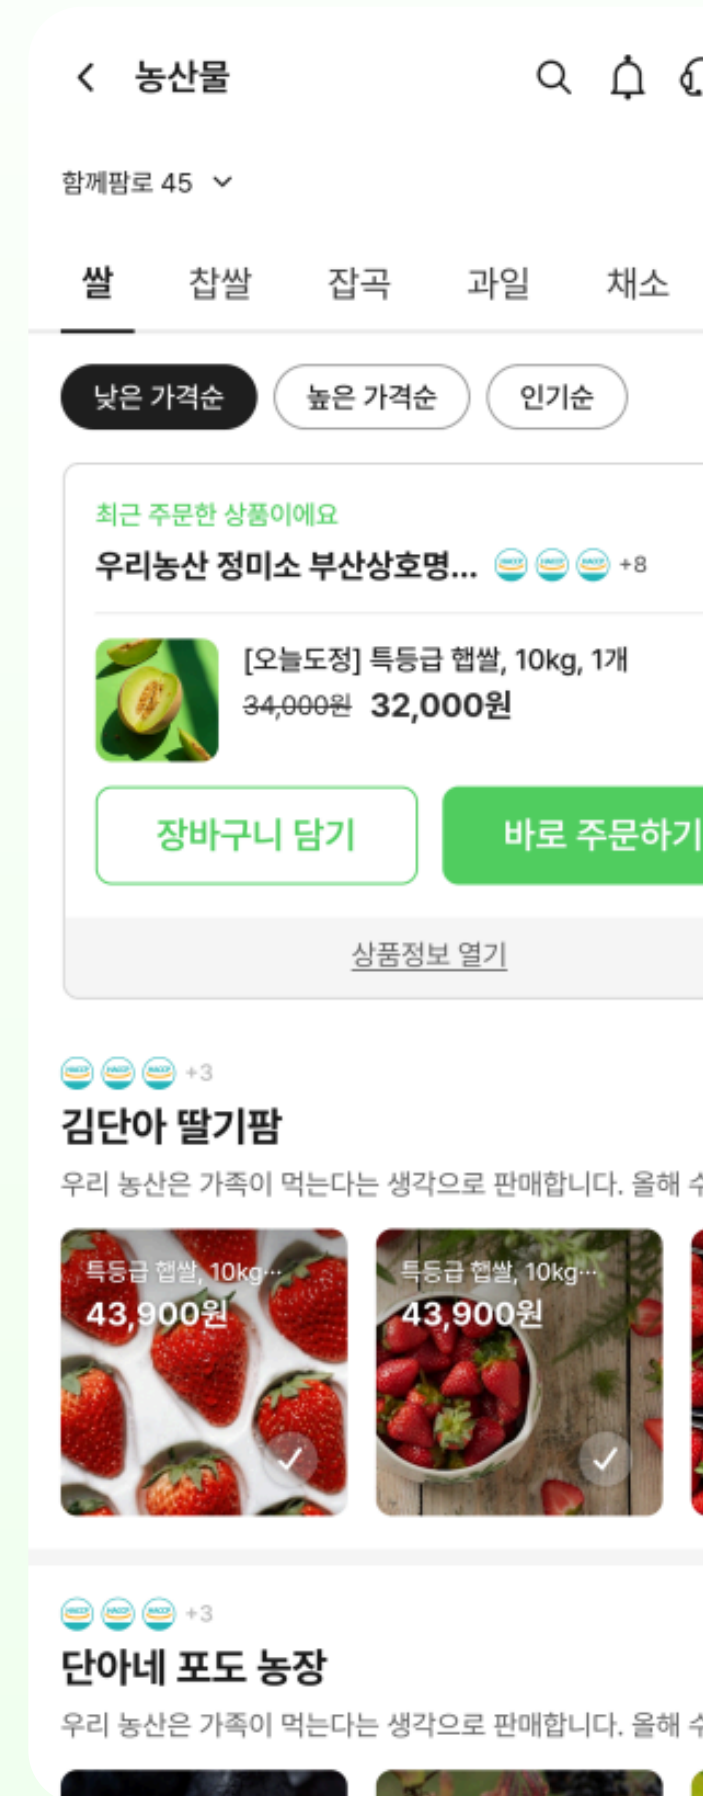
농산물

함께팜로 45

쌀 찹쌀 잡곡 과일 채소

낮은 가격순 높은 가격순 인기순

최근 주문한 상품이에요
우리농산 정미소 부산상호명... +8

[오늘도정] 특등급 햅쌀, 10kg, 1개
34,000원 32,000원

장바구니 담기 바로 주문하기

상품정보 열기

+3
김단아 딸기팜
우리 농산은 가족이 먹는다는 생각으로 판매합니다. 올해 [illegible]

특등급 햅쌀, 10kg···
43,900원

특등급 햅쌀, 10kg···
43,900원

+3
단아네 포도 농장
우리 농산은 가족이 먹는다는 생각으로 판매합니다. 올해 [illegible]